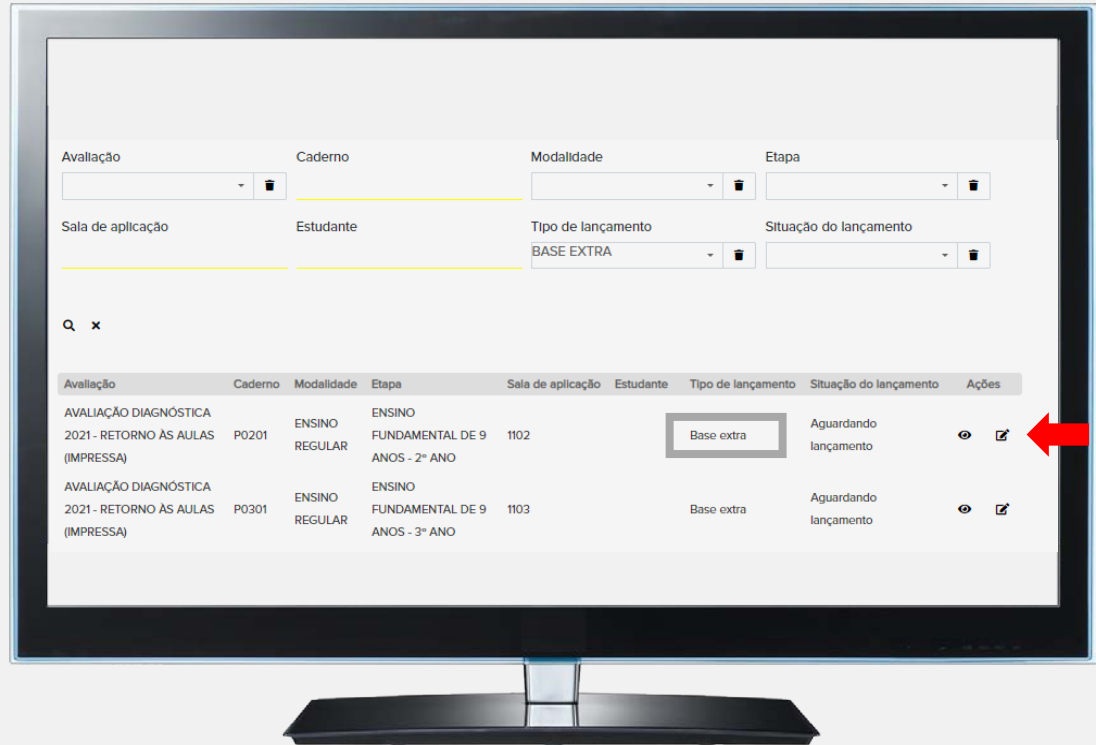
Avaliação

Caderno

Modalidade

Etapa

Sala de aplicação

Estudante

Tipo de lançamento

BASE EXTRA

Situação do lançamento

| Avaliação | Caderno | Modalidade | Etapa | Sala de aplicação | Estudante | Tipo de lançamento | Situação do lançamento | Ações |
|---|---|---|---|---|---|---|---|---|
| AVALIAÇÃO DIAGNÓSTICA 2021 - RETORNO ÀS AULAS (IMPRESSA) | P0201 | ENSINO REGULAR | ENSINO FUNDAMENTAL DE 9 ANOS - 2º ANO | 1102 | | Base extra | Aguardando lançamento | |
| AVALIAÇÃO DIAGNÓSTICA 2021 - RETORNO ÀS AULAS (IMPRESSA) | P0301 | ENSINO REGULAR | ENSINO FUNDAMENTAL DE 9 ANOS - 3º ANO | 1103 | | Base extra | Aguardando lançamento | |